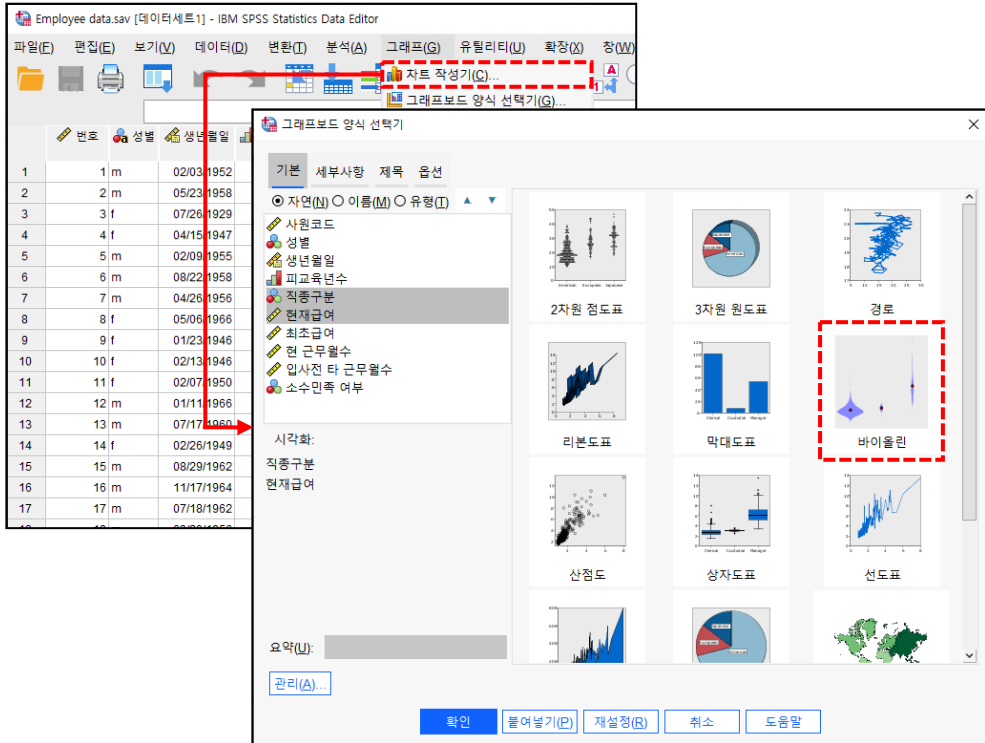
Employee data.sav [데이터세트1] - IBM SPSS Statistics Data Editor

파일(F) 편집(E) 보기(V) 데이터(D) 변환(T) 분석(A) 그래프(G) 유틸리티(U) 확장(X) 창(W)

차트 작성기(C)...
그래프보드 양식 선택기(G)...

| | 번호 | 성별 | 생년월일 |
|---|---|---|---|
| 1 | 1 | m | 02/03/1952 |
| 2 | 2 | m | 05/23/1958 |
| 3 | 3 | f | 07/26/1929 |
| 4 | 4 | f | 04/15/1947 |
| 5 | 5 | m | 02/09/1955 |
| 6 | 6 | m | 08/22/1958 |
| 7 | 7 | m | 04/26/1956 |
| 8 | 8 | f | 05/06/1966 |
| 9 | 9 | f | 01/23/1946 |
| 10 | 10 | f | 02/13/1946 |
| 11 | 11 | f | 02/07/1950 |
| 12 | 12 | m | 01/11/1966 |
| 13 | 13 | m | 07/17/1960 |
| 14 | 14 | f | 02/26/1949 |
| 15 | 15 | m | 08/29/1962 |
| 16 | 16 | m | 11/17/1964 |
| 17 | 17 | m | 07/18/1962 |

그래프보드 양식 선택기

기본 세부사항 제목 옵션

자연(N) 이름(M) 유형(T)

사원코드
성별
생년월일
피교육년수
직종구분
현재급여
최초급여
현 근무월수
입사전 타 근무월수
소수민족 여부

시각화:
직종구분
현재급여

요약(U):

관리(A)...

2차원 점도표
3차원 원도표
경로
리본도표
막대도표
바이올린
산점도
상자도표
선도표

확인 붙여넣기(P) 재설정(R) 취소 도움말